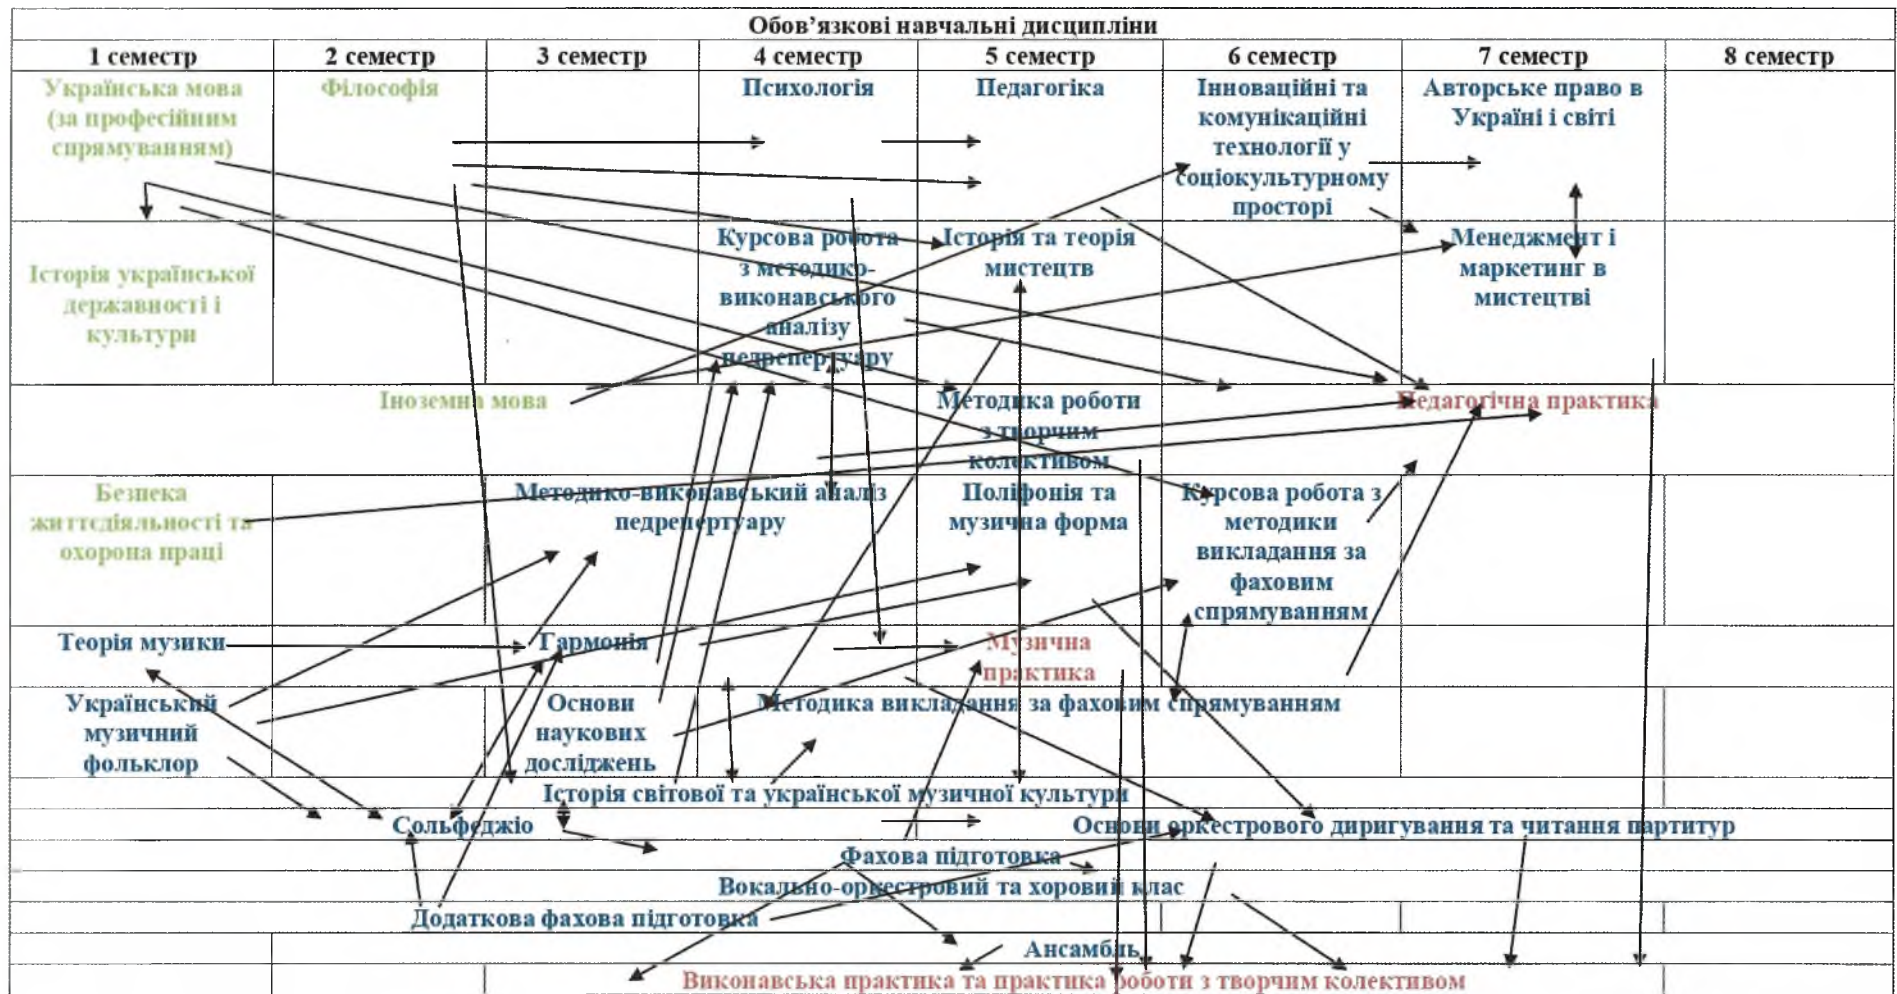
Обов'язкові навчальні дисципліни

| 1 семестр | 2 семестр | 3 семестр | 4 семестр | 5 семестр | 6 семестр | 7 семестр | 8 семестр |
|---|---|---|---|---|---|---|---|
| Українська мова (за професійним спрямуванням) | Філософія | | Психологія | Педагогіка | Інноваційні та комунікаційні технології у соціокультурному просторі | Авторське право в Україні і світі | |
| Історія української державності і культури | | | Курсова робота з методико-виконавського аналізу педрепертуару | Історія та теорія мистецтв | | Менеджмент і маркетинг в мистецтві | |
| Іноземна мова | | | | Методика роботи з творчим колективом | | Педагогічна практика | |
| Безпека життєдіяльності та охорона праці | | Методико-виконавський аналіз педрепертуару | | Поліфонія та музична форма | Курсова робота з методики викладання за фаховим спрямуванням | | |
| Теорія музики | | Гармонія | | Музична практика | | | |
| Український музичний фольклор | | Основи наукових досліджень | Методика викладання за фаховим спрямуванням | | | | |

Історія світової та української музичної культури

Сольфеджіо

Основи оркестрового диригування та читання партитур

Фахова підготовка

Вокально-оркестровий та хоровий клас

Додаткова фахова підготовка

Ансамбль

Виконавська практика та практика роботи з творчим колективом